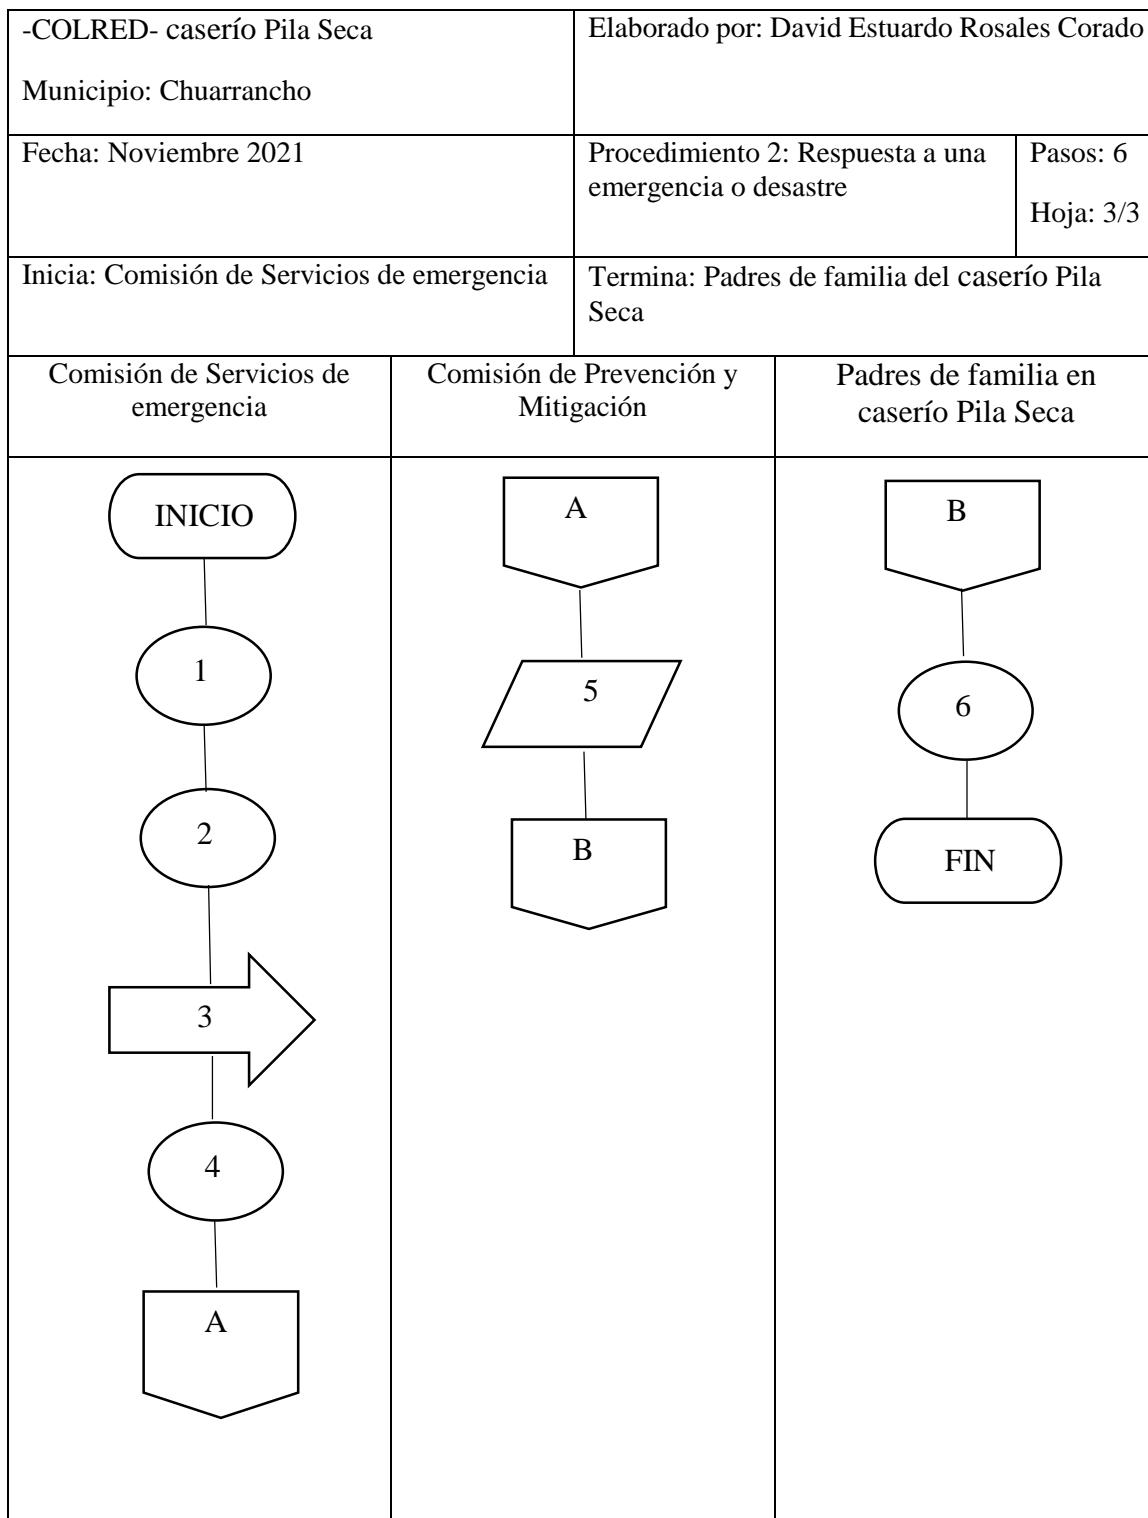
| -COLRED- caserío Pila Seca<br>Municipio: Chuarrancho | Elaborado por: David Estuardo Rosales Corado | |
|---|---|---|
| Fecha: Noviembre 2021 | Procedimiento 2: Respuesta a una emergencia o desastre | Pasos: 6<br>Hoja: 3/3 |
| Inicia: Comisión de Servicios de emergencia | Termina: Padres de familia del caserío Pila Seca | |

| Comisión de Servicios de emergencia | Comisión de Prevención y Mitigación | Padres de familia en caserío Pila Seca |
|---|---|---|
| INICIO<br>1<br>2<br>3<br>4<br>A | A<br>5<br>B | B<br>6<br>FIN |